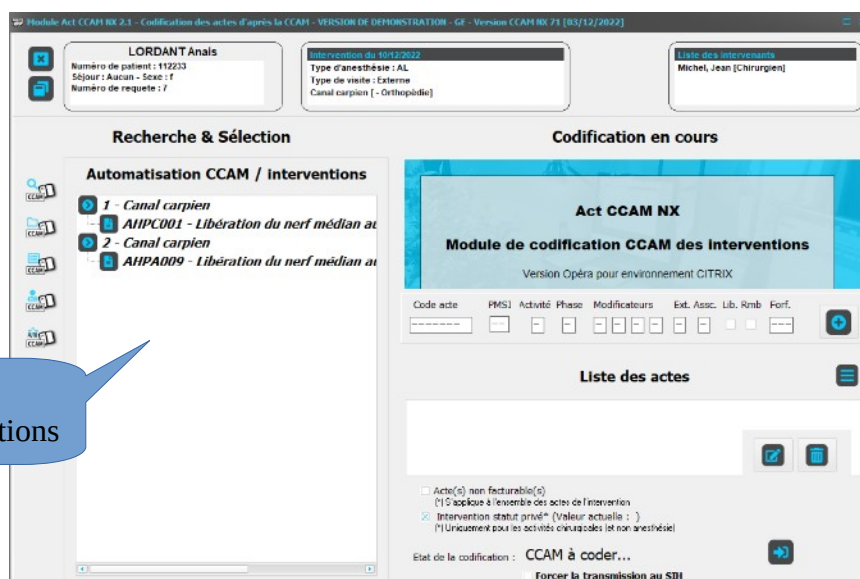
Module Act CCAM NX 2.1 - Codification des actes d'après la CCAM - VERSION DE DEMONSTRATION - GE - Version CCAM NX 71 [03/12/2022]

LORDANT Anais
Numéro de patient : 112233
Séjour : Aucun - Sexe : f
Numéro de requete : 7

Intervention du 10/12/2022
Type d'anesthésie : AL
Type de visite : Externe
Canal carpien [ - Orthopèdie]

Liste des intervenants
Michel, Jean [Chirurgien]

Recherche & Sélection

Codification en cours

Automatisation CCAM / interventions

1 - Canal carpien
AHPC001 - Libération du nerf médian au
2 - Canal carpien
AHPA009 - Libération du nerf médian au

tions

Act CCAM NX
Module de codification CCAM des interventions
Version Opéra pour environnement CITRIX

Code acte | PMSI | Activité | Phase | Modificateurs | Ext. Assc. | Lib. Rmb | Forf.

Liste des actes

Acte(s) non facturable(s)
(*) S'applique à l'ensemble des actes de l'intervention
Intervention statut privé* (Valeur actuelle : )
(*) Uniquement pour les activités chirurgicales (et non anesthésie)

Etat de la codification : CCAM à coder...

Forcer la transmission au SIH